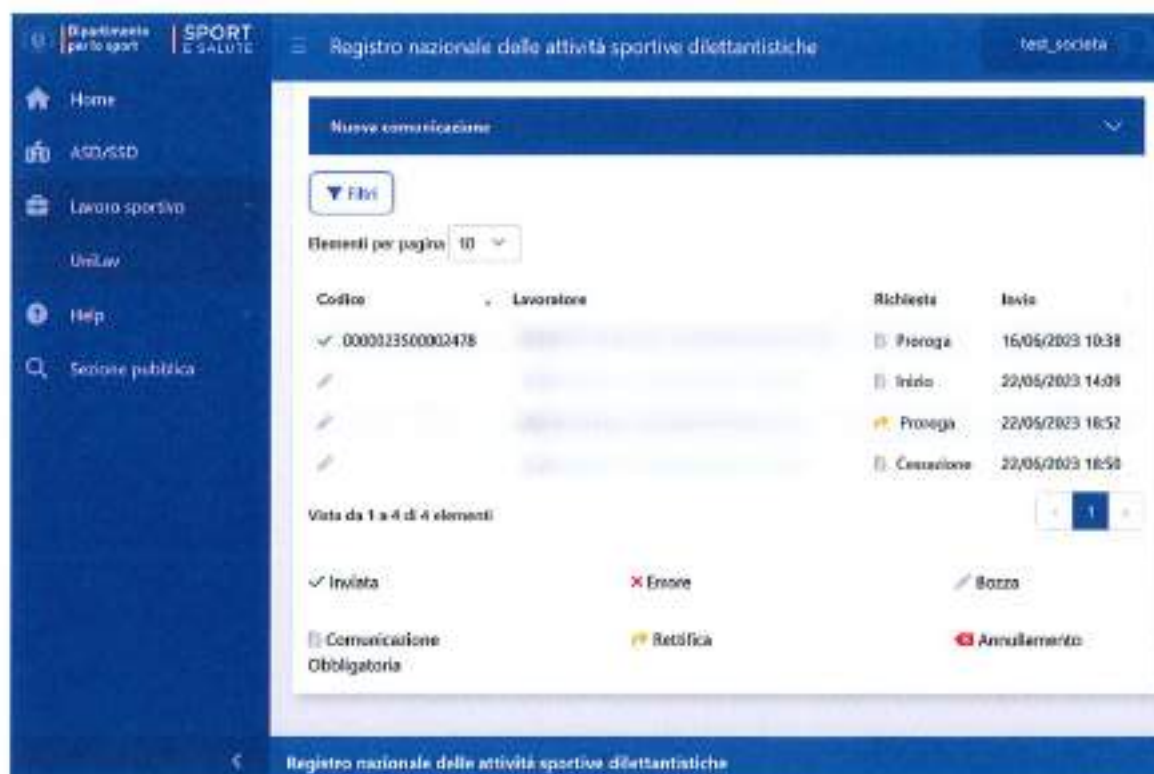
Dipartimento per lo sport | SPORT E SALUTE

Registro nazionale delle attività sportive dilettantistiche

test_societa

Home

ASD/SSD

Lavoro sportivo

UniLav

Help

Sezione pubblica

Nuova comunicazione

Filtri

Elementi per pagina 10

| Codice | Lavoratore | Richiesta | Invio |
|---|---|---|---|
| 0000023500002478 | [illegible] | Proroga | 16/06/2023 10:38 |
| | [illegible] | Inizio | 22/06/2023 14:09 |
| | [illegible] | Proroga | 22/06/2023 18:52 |
| | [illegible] | Cessazione | 22/06/2023 18:58 |

Vista da 1 a 4 di 4 elementi

1

Inviata

Errore

Bozza

Comunicazione Obbligatoria

Rettifica

Annullamento

Registro nazionale delle attività sportive dilettantistiche